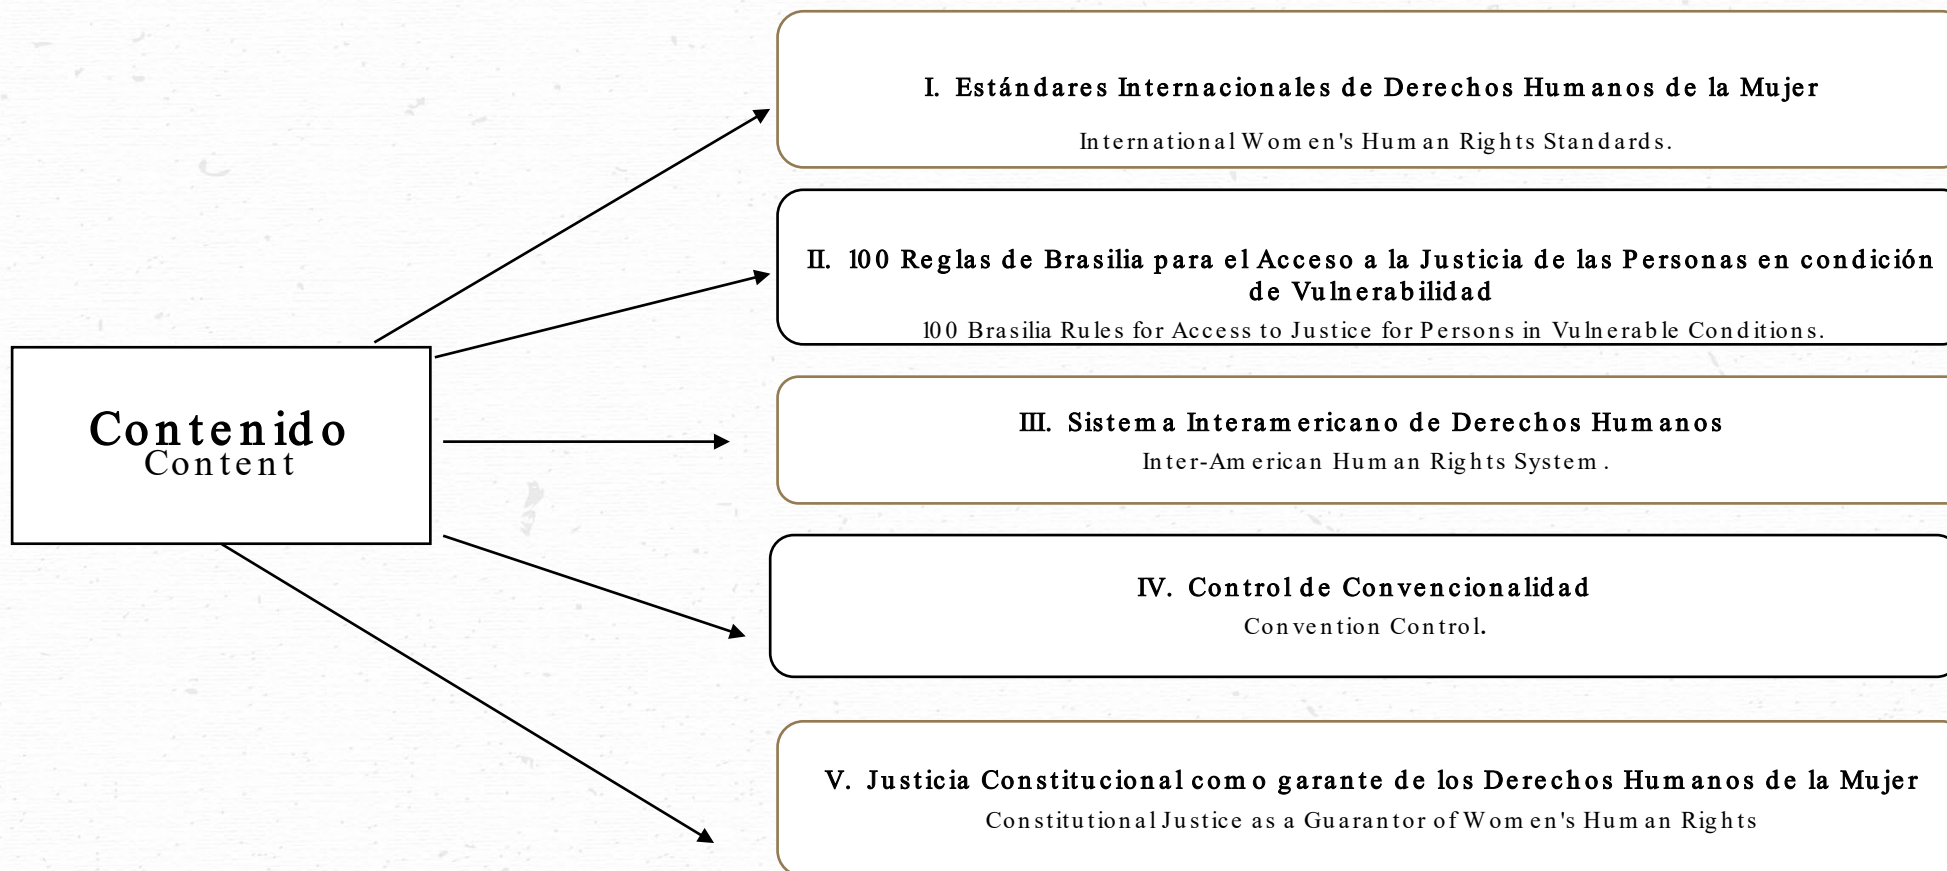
Contenido
Content

I. Estándares Internacionales de Derechos Humanos de la Mujer
International Women's Human Rights Standards.

II. 100 Reglas de Brasilia para el Acceso a la Justicia de las Personas en condición de Vulnerabilidad
100 Brasilia Rules for Access to Justice for Persons in Vulnerable Conditions.

III. Sistema Interamericano de Derechos Humanos
Inter-American Human Rights System.

IV. Control de Convencionalidad
Convention Control.

V. Justicia Constitucional como garante de los Derechos Humanos de la Mujer
Constitutional Justice as a Guarantor of Women's Human Rights